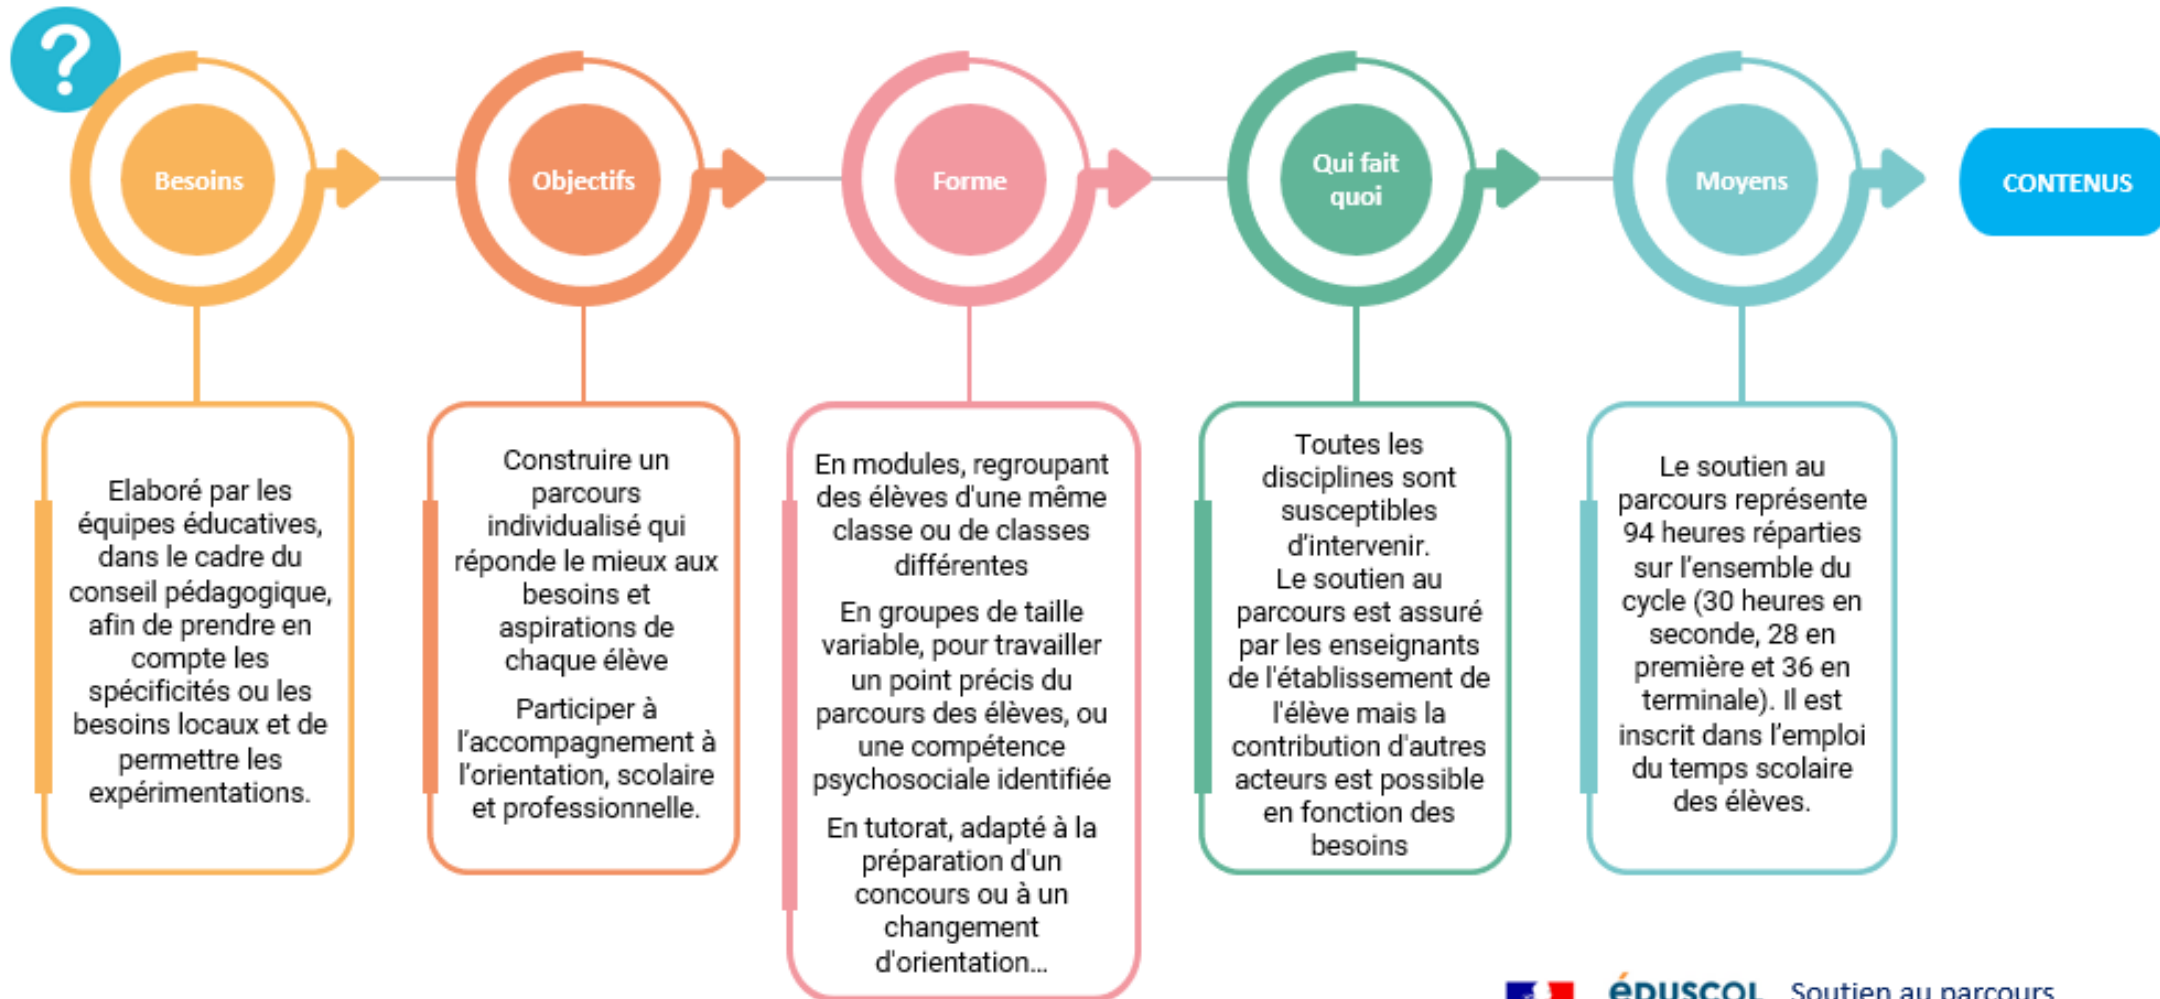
?

Besoins

Objectifs

Forme

Qui fait quoi

Moyens

CONTENUS

Elaboré par les équipes éducatives, dans le cadre du conseil pédagogique, afin de prendre en compte les spécificités ou les besoins locaux et de permettre les expérimentations.

Construire un parcours individualisé qui réponde le mieux aux besoins et aspirations de chaque élève

Participer à l'accompagnement à l'orientation, scolaire et professionnelle.

En modules, regroupant des élèves d'une même classe ou de classes différentes

En groupes de taille variable, pour travailler un point précis du parcours des élèves, ou une compétence psychosociale identifiée

En tutorat, adapté à la préparation d'un concours ou à un changement d'orientation...

Toutes les disciplines sont susceptibles d'intervenir.
Le soutien au parcours est assuré par les enseignants de l'établissement de l'élève mais la contribution d'autres acteurs est possible en fonction des besoins

Le soutien au parcours représente 94 heures réparties sur l'ensemble du cycle (30 heures en seconde, 28 en première et 36 en terminale). Il est inscrit dans l'emploi du temps scolaire des élèves.

ÉDUSCOL Soutien au parcours